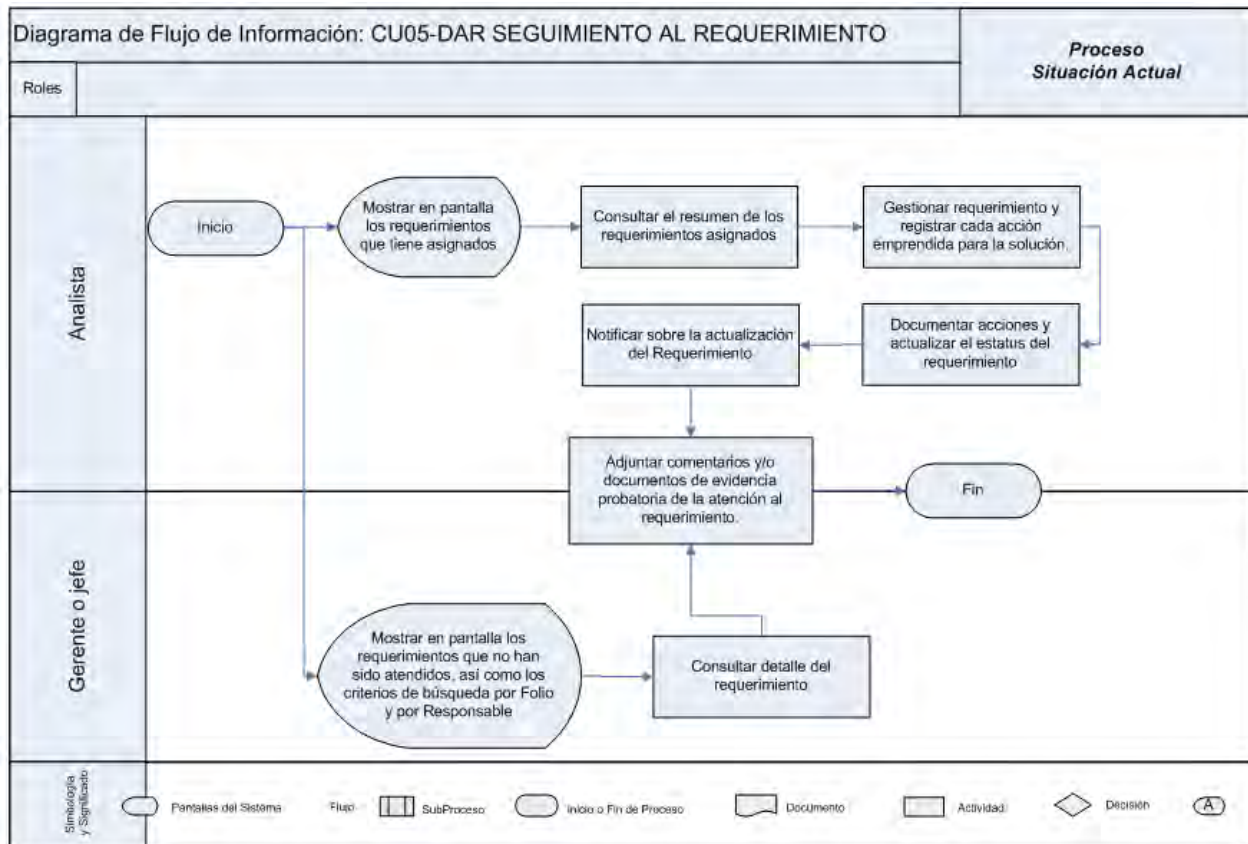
Diagrama de Flujo de Información: CU05-DAR SEGUIMIENTO AL REQUERIMIENTO

Proceso
Situación Actual

Roles

Analista

Inicio

Mostrar en pantalla los requerimientos que tiene asignados

Consultar el resumen de los requerimientos asignados

Gestionar requerimiento y registrar cada acción emprendida para la solución.

Notificar sobre la actualización del Requerimiento

Documentar acciones y actualizar el estatus del requerimiento

Adjuntar comentarios y/o documentos de evidencia probatoria de la atención al requerimiento.

Fin

Gerente o jefe

Mostrar en pantalla los requerimientos que no han sido atendidos, así como los criterios de búsqueda por Folio y por Responsable

Consultar detalle del requerimiento

Simbología y Significado

Pantallas del Sistema

Flujo

SubProceso

Inicio o Fin de Proceso

Documento

Actividad

Decisión

A